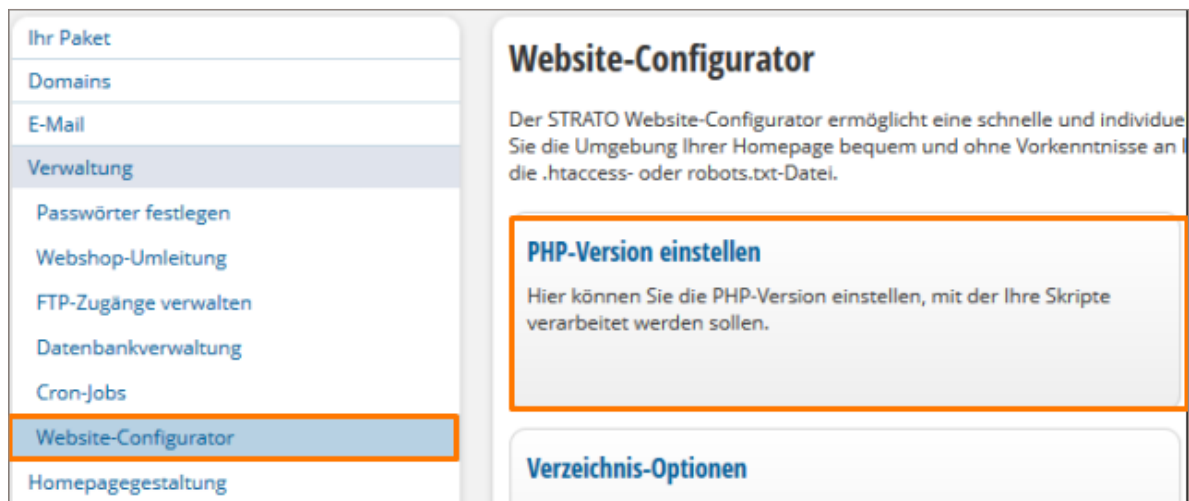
Ihr Paket
Domains
E-Mail
Verwaltung
Passwörter festlegen
Webshop-Umleitung
FTP-Zugänge verwalten
Datenbankverwaltung
Cron-Jobs
Website-Configurator
Homepagegestaltung

Website-Configurator

Der STRATO Website-Configurator ermöglicht eine schnelle und individue Sie die Umgebung Ihrer Homepage bequem und ohne Vorkenntnisse an l die .htaccess- oder robots.txt-Datei.

PHP-Version einstellen

Hier können Sie die PHP-Version einstellen, mit der Ihre Skripte verarbeitet werden sollen.

Verzeichnis-Optionen